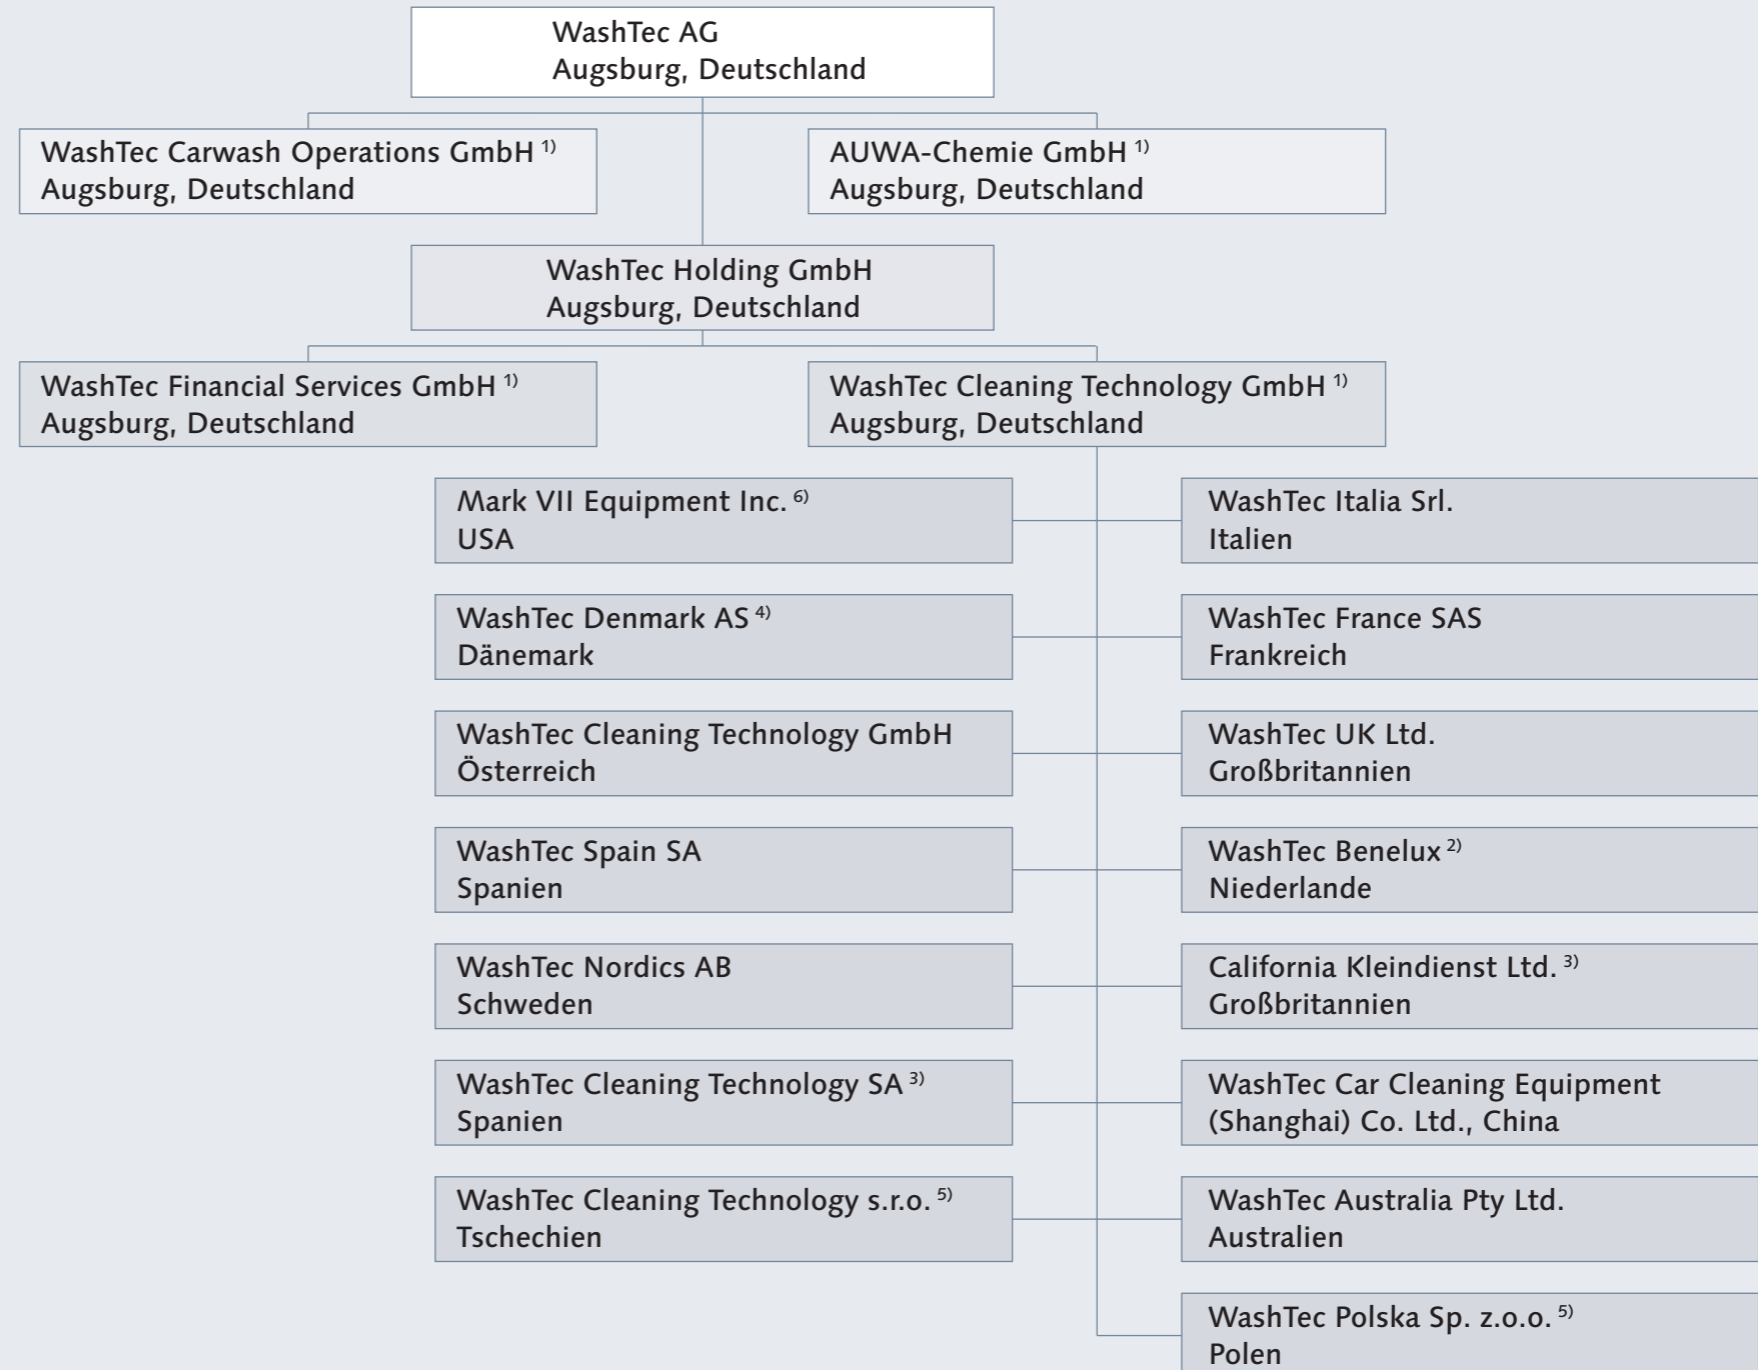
WashTec AG
Augsburg, Deutschland

WashTec Carwash Operations GmbH $^{1)}$
Augsburg, Deutschland

AUWA-Chemie GmbH $^{1)}$
Augsburg, Deutschland

WashTec Holding GmbH
Augsburg, Deutschland

WashTec Financial Services GmbH $^{1)}$
Augsburg, Deutschland

WashTec Cleaning Technology GmbH $^{1)}$
Augsburg, Deutschland

Mark VII Equipment Inc. $^{6)}$
USA

WashTec Italia Srl.
Italien

WashTec Denmark AS $^{4)}$
Dänemark

WashTec France SAS
Frankreich

WashTec Cleaning Technology GmbH
Österreich

WashTec UK Ltd.
Großbritannien

WashTec Spain SA
Spanien

WashTec Benelux $^{2)}$
Niederlande

WashTec Nordics AB
Schweden

California Kleindienst Ltd. $^{3)}$
Großbritannien

WashTec Cleaning Technology SA $^{3)}$
Spanien

WashTec Car Cleaning Equipment (Shanghai) Co. Ltd., China

WashTec Cleaning Technology s.r.o. $^{5)}$
Tschechien

WashTec Australia Pty Ltd.
Australien

WashTec Polska Sp. z.o.o. $^{5)}$
Polen